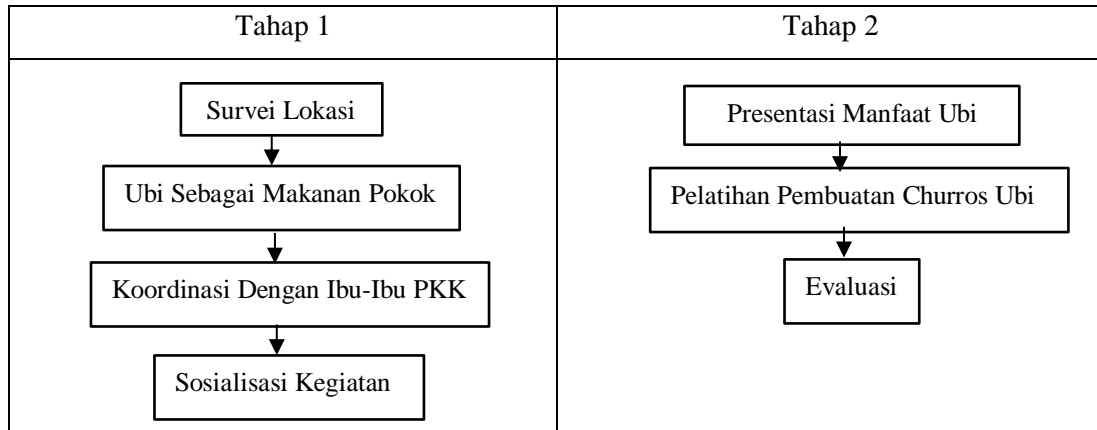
| Tahap 1 | Tahap 2 |
|---|---|
| Survei Lokasi<br>Ubi Sebagai Makanan Pokok<br>Koordinasi Dengan Ibu-Ibu PKK<br>Sosialisasi Kegiatan | Presentasi Manfaat Ubi<br>Pelatihan Pembuatan Churros Ubi<br>Evaluasi |